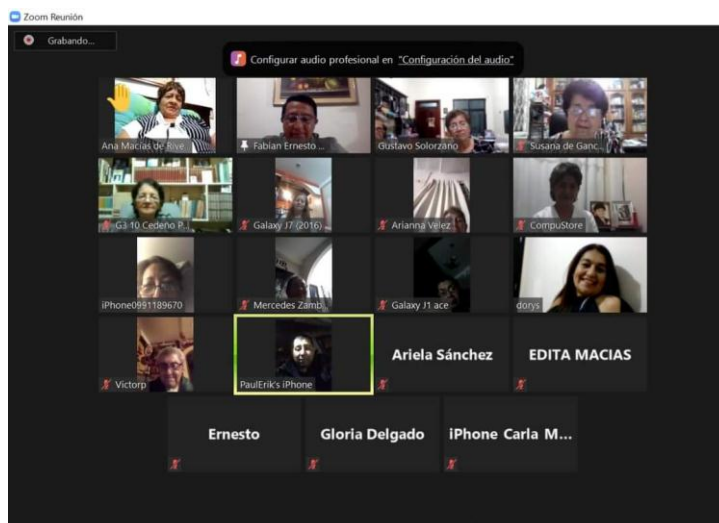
Zoom Reunión

Grabando...

Configurar audio profesional en "Configuración del audio"

Ana Macías de Rive...

Fabian Ernesto ...

Gustavo Solorzano

Susana de Ganc...

G3 10 Cedeño P...

Galaxy J7 (2016)

Arianna Velez

CompuStore

iPhone0991189670

Mercedes Zamb...

Galaxy J1 ace

dorys

Victorp

PaulErik's iPhone

Ariela Sánchez

EDITA MACIAS

Ernesto

Gloria Delgado

iPhone Carla M...